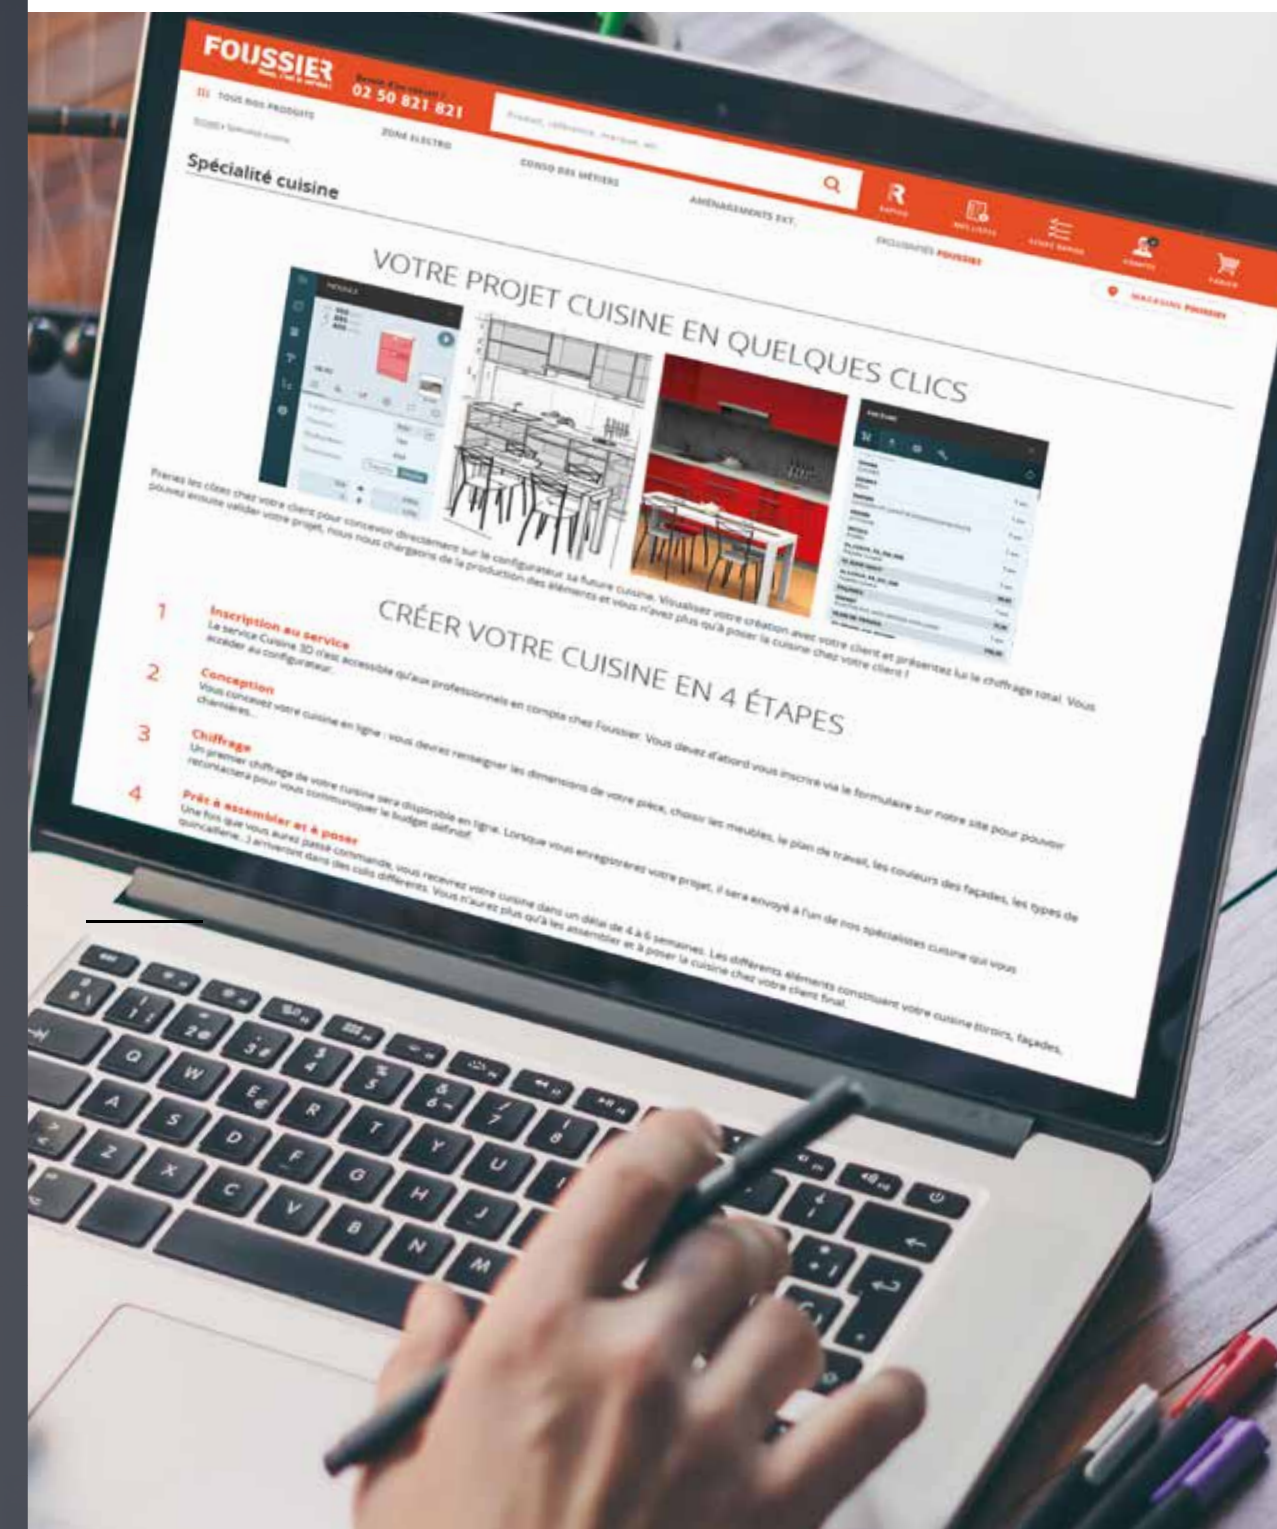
FOUSSIER

Besoin d'un conseil ?
02 50 821 821

TOUS NOS PRODUITS

ZONE ELECTRO

CONSO DES MÉTIERS

AMÉNAGEMENTS EXT.

EXCLUSIVITÉS FOUSSIER

MAGASINS FOUSSIER

Spécialité cuisine

VOTRE PROJET CUISINE EN QUELQUES CLICS

Prenez les côtes chez votre client pour concevoir directement sur le configurateur sa future cuisine. Visualiser votre création avec votre client et présentez lui le chiffrage total. Vous pouvez ensuite valider votre projet, nous nous chargeons de la production des éléments et vous n'avez plus qu'à poser la cuisine chez votre client !

CRÉER VOTRE CUISINE EN 4 ÉTAPES

1 Inscription au service
Le service Cuisine 3D n'est accessible qu'aux professionnels en compte chez Foussier. Vous devez d'abord vous inscrire via le formulaire sur notre site pour pouvoir accéder au configurateur.

2 Conception
Vous concevez votre cuisine en ligne : vous devrez renseigner les dimensions de votre pièce, choisir les meubles, le plan de travail, les couleurs des façades, les types de charnières...

3 Chiffrage
Un premier chiffrage de votre cuisine sera disponible en ligne. Lorsque vous enregistrerez votre projet, il sera envoyé à l'un de nos spécialistes cuisine qui vous recontactera pour vous communiquer le budget définitif.

4 Prêt à assembler et à poser
Une fois que vous aurez passé commande, vous recevrez votre cuisine dans un délai de 4 à 6 semaines. Les différents éléments constituant votre cuisine (tiroirs, façades, quincaillerie...) arrivent dans des colis différents. Vous n'aurez plus qu'à les assembler et à poser la cuisine chez votre client final.